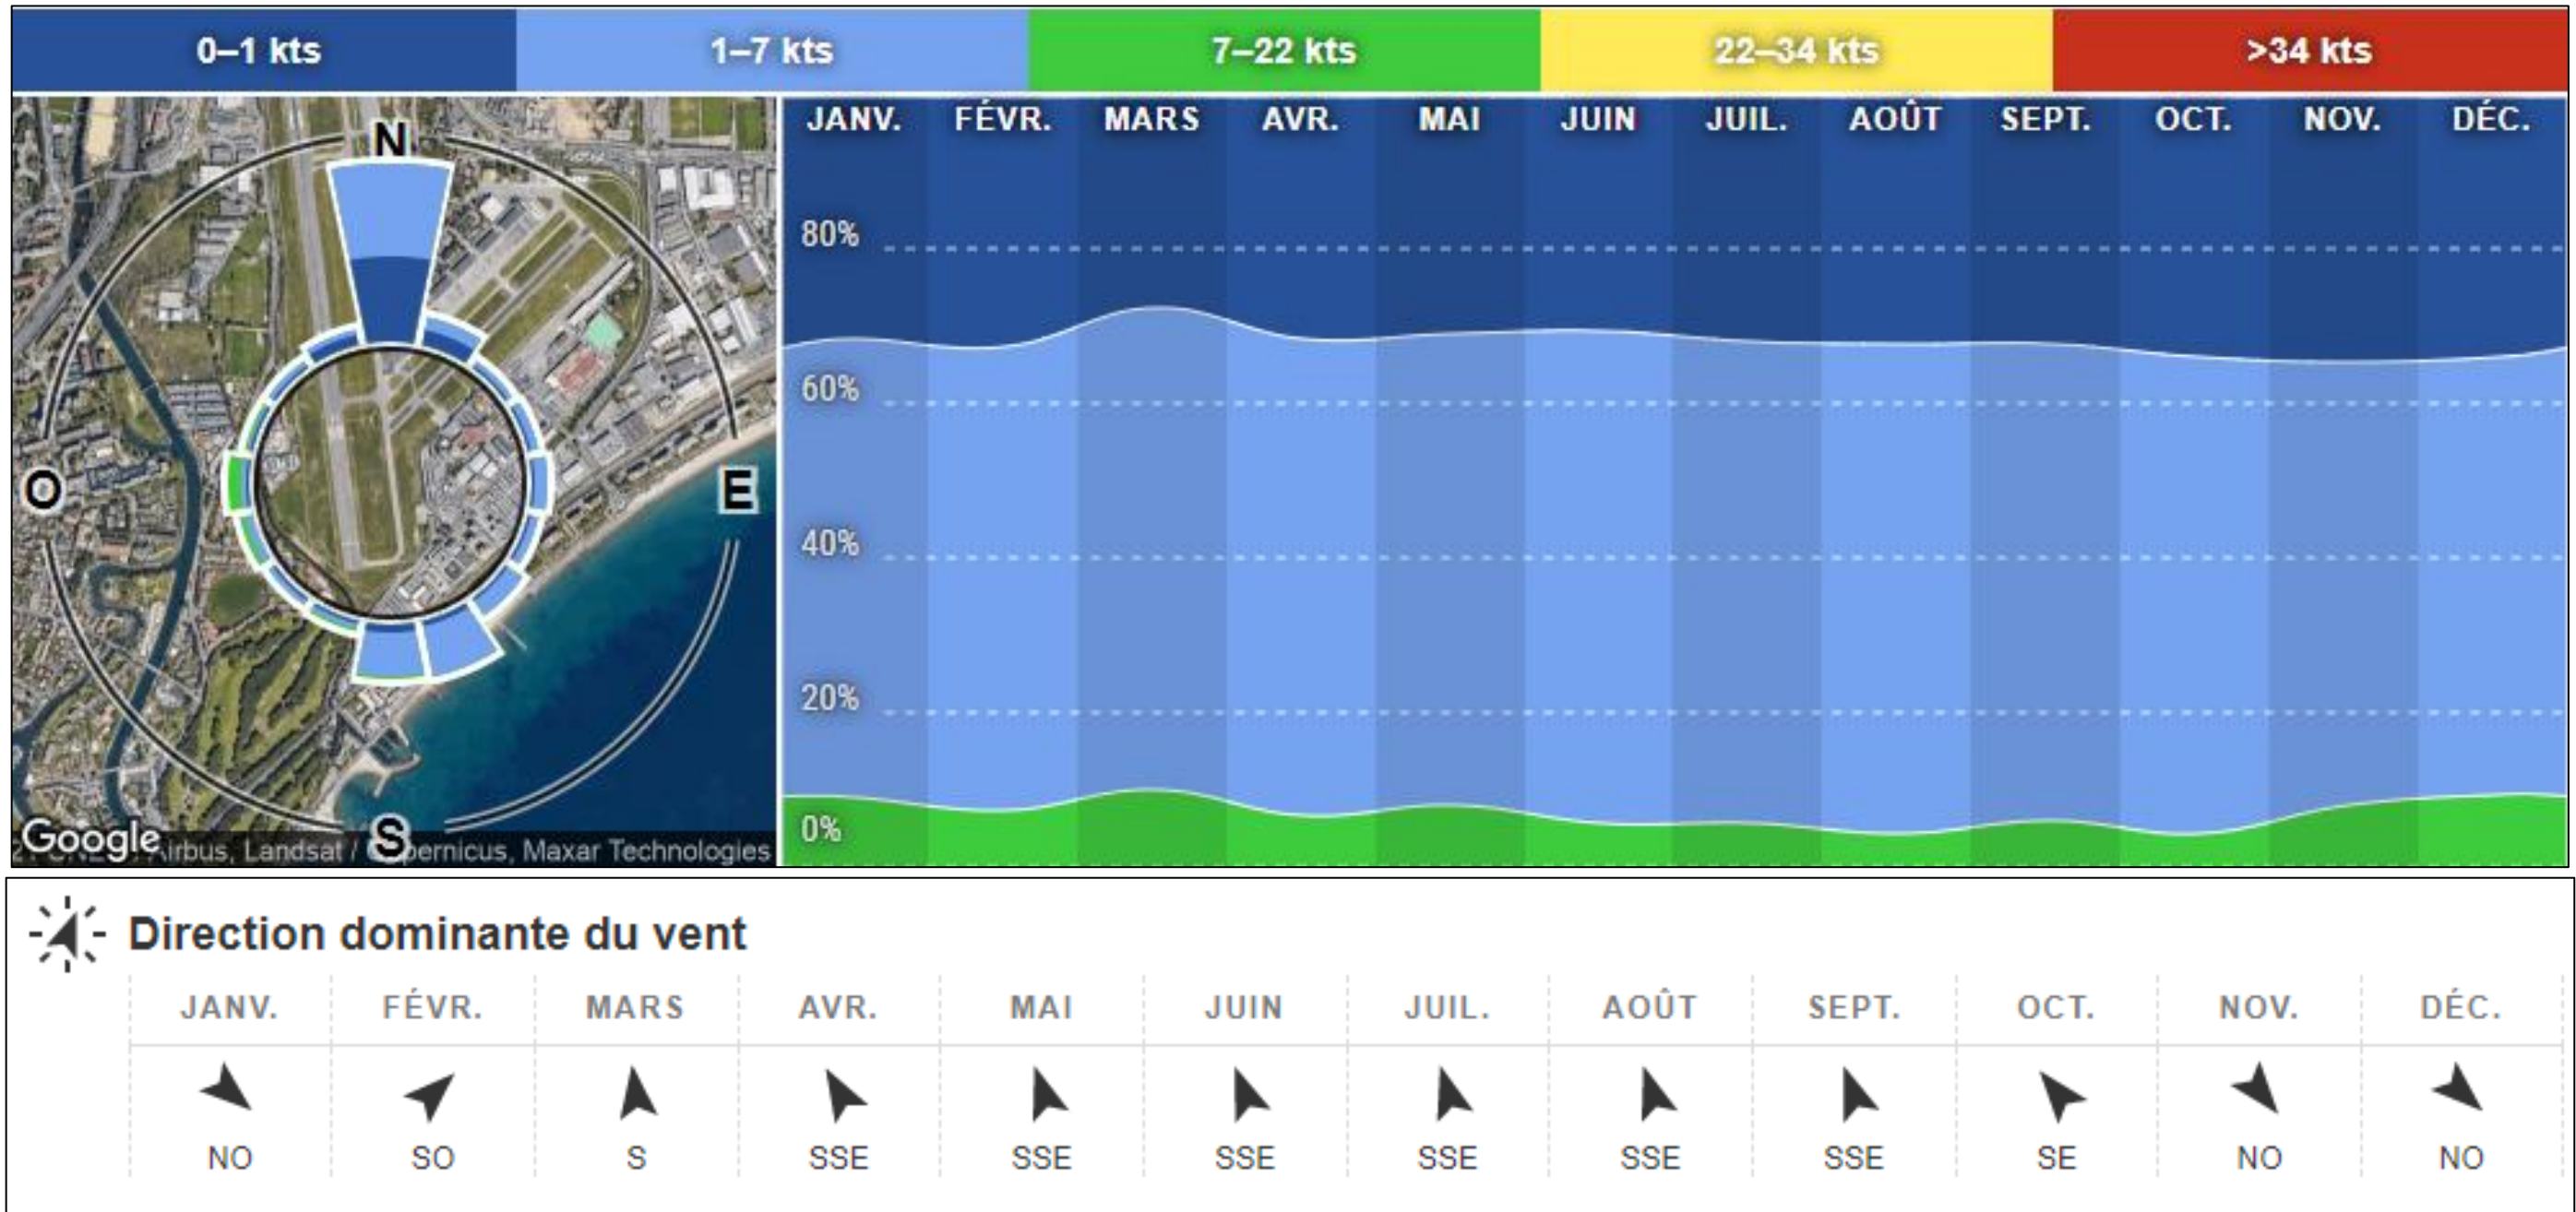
0–1 kts | 1–7 kts | 7–22 kts | 22–34 kts | >34 kts

N
O
E
S
Google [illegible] Airbus, Landsat / Copernicus, Maxar Technologies

JANV. FÉVR. MARS AVR. MAI JUIN JUIL. AOÛT SEPT. OCT. NOV. DÉC.

80%
60%
40%
20%
0%

Direction dominante du vent

| JANV. | FÉVR. | MARS | AVR. | MAI | JUIN | JUIL. | AOÛT | SEPT. | OCT. | NOV. | DÉC. |
|---|---|---|---|---|---|---|---|---|---|---|---|
| NO | SO | S | SSE | SSE | SSE | SSE | SSE | SSE | SE | NO | NO |